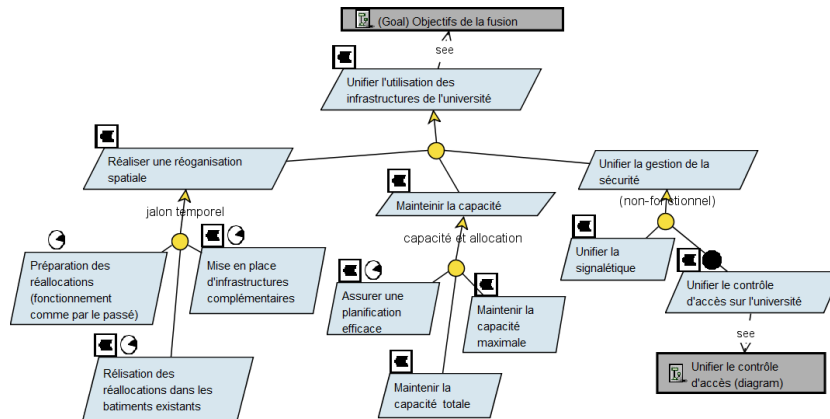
(Goal) Objectifs de la fusion

see

Unifier l'utilisation des infrastructures de l'université

Réaliser une réoganisation spatiale

Mainteinir la capacité

Unifier la gestion de la sécurité

jalon temporel

capacité et allocation

(non-fonctionnel)

Préparation des réallocations (fonctionnement comme par le passé)

Mise en place d'infrastructures complémentaires

Assurer une planification efficace

Maintenir la capacité maximale

Unifier la signalétique

Unifier le contrôle d'accès sur l'université

Rélisation des réallocations dans les batiments existants

Maintenir la capacité totale

see

Unifier le contrôle d'accès (diagram)